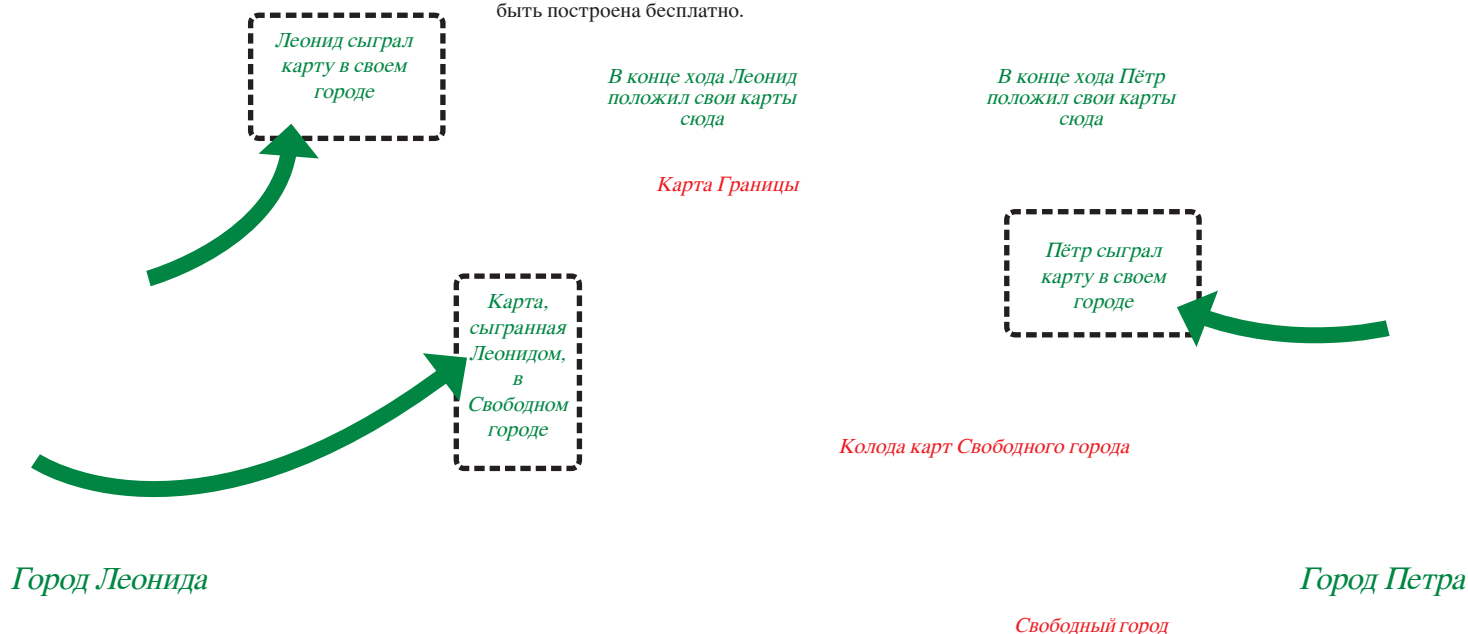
быть построена бесплатно.

Леонид сыграл карту в своем городе

В конце хода Леонид положил свои карты сюда

В конце хода Пётр положил свои карты сюда

Карта Границы

Пётр сыграл карту в своем городе

Карта, сыгранная Леонидом, в Свободном городе

Колода карт Свободного города

Город Леонида

Город Петра

Свободный город